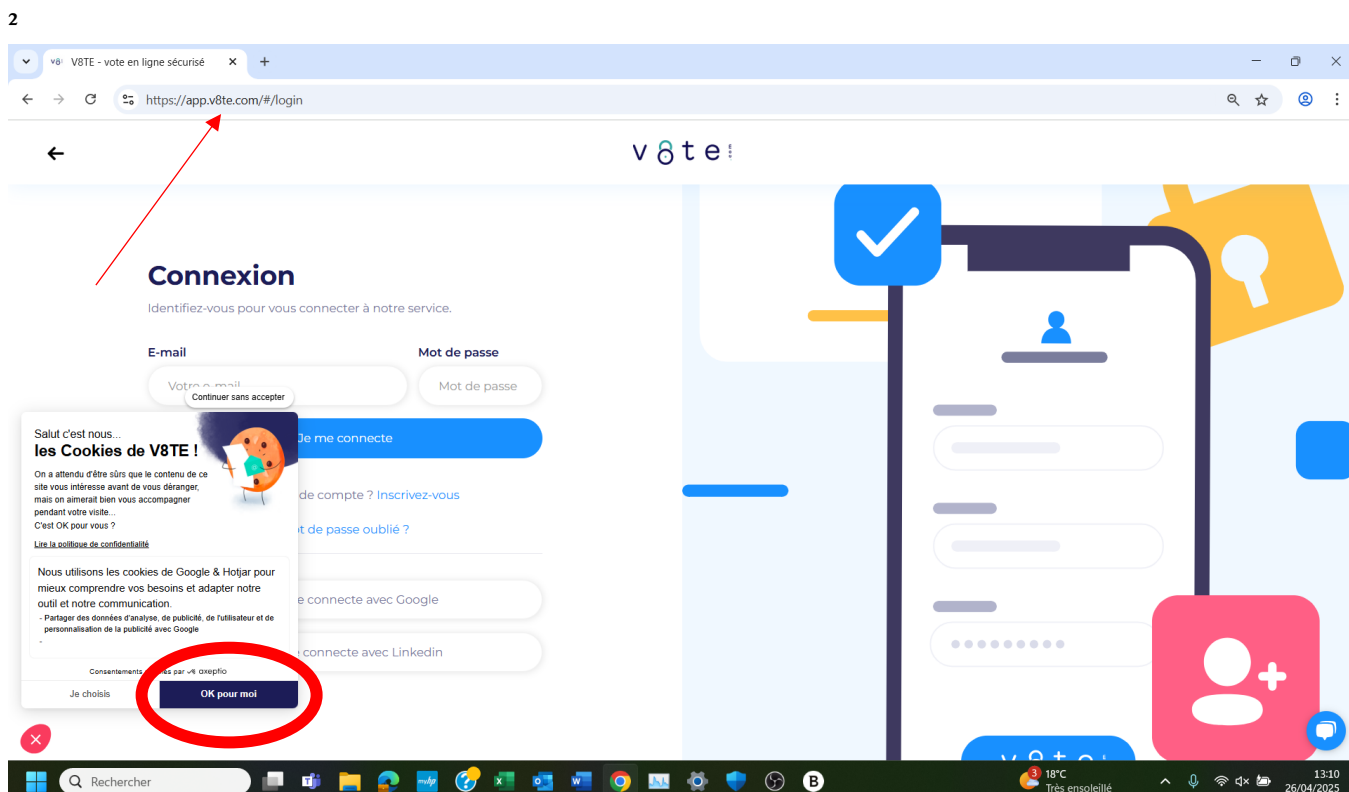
2

V8TE - vote en ligne sécurisé

https://app.v8te.com/#/login

v8te

Connexion

Identifiez-vous pour vous connecter à notre service.

E-mail

Mot de passe

Votre e-mail

Mot de passe

Continuer sans accepter

Salut c'est nous...

les Cookies de V8TE !

On a attendu d'être sûrs que le contenu de ce site vous intéresse avant de vous déranger, mais on aimerait bien vous accompagner pendant votre visite...

C'est OK pour vous ?

Lire la politique de confidentialité

Je me connecte

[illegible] de compte ? Inscrivez-vous

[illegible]ot de passe oublié ?

Nous utilisons les cookies de Google & Hotjar pour mieux comprendre vos besoins et adapter notre outil et notre communication.

- Partager des données d'analyse, de publicité, de l'utilisateur et de personnalisation de la publicité avec Google

-

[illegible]e connecte avec Google

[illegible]e connecte avec Linkedin

Consentements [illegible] par axeptio

Je choisis

OK pour moi

Rechercher

18°C
Très ensoleillé

13:10
26/04/2025